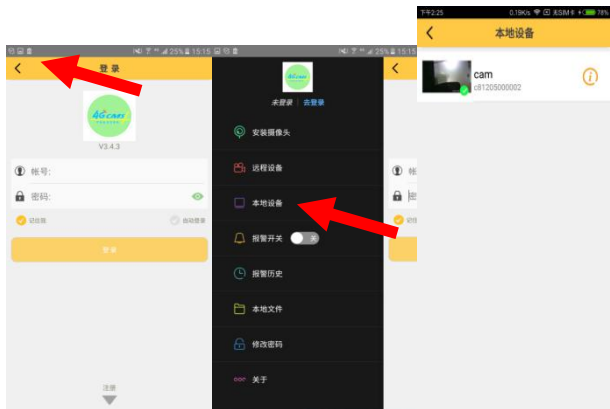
25% 15:15

登录

4Gcam

V3.4.3

帐号:

密码:

记住账

自动登录

登录

注册

25% 15:15

4Gcam

未登录 | 去登录

安装摄像头

远程设备

本地设备

报警开关

报警历史

本地文件

修改密码

关于

帐

下午2:25 0.19K/s 无SIM卡 78%

本地设备

cam

c81205000002